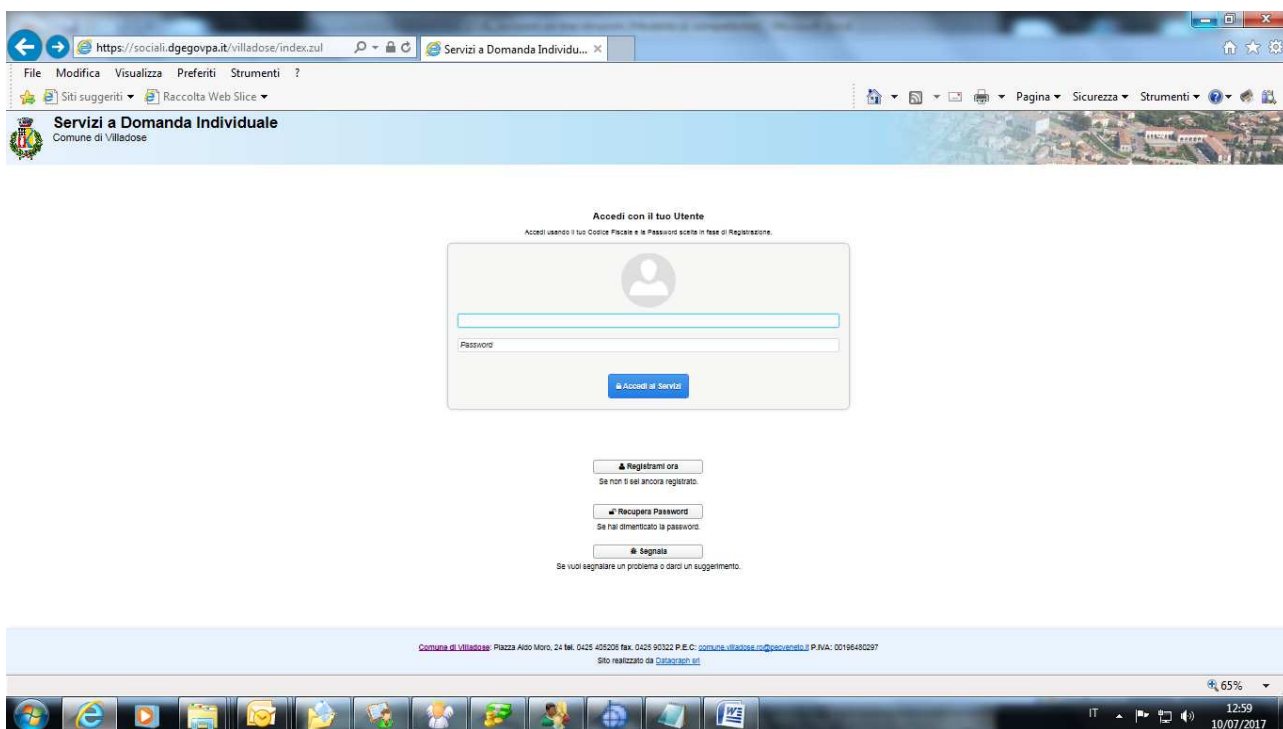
https://sociali.dgegovpa.it/villadose/index.zul

Servizi a Domanda Individu...

File Modifica Visualizza Preferiti Strumenti ?

Siti suggeriti ▾ Raccolta Web Slice ▾

Pagina ▾ Sicurezza ▾ Strumenti ▾

Servizi a Domanda Individuale
Comune di Villadose

Accedi con il tuo Utente
Accedi usando il tuo Codice Fiscale e la Password scelta in fase di Registrazione.

Password

Accedi ai Servizi

Registrami ora
Se non ti sei ancora registrato.

Recupera Password
Se hai dimenticato la password.

Segnala
Se vuoi segnalare un problema o darci un suggerimento.

Comune di Villadose: Piazza Aldo Moro, 24 tel. 0425 405206 fax. 0425 90322 P.E.C: comune.villadose.ro@pecveneto.it P.IVA: 00196480297
Sito realizzato da Datagraph srl

65%

IT 12:59 10/07/2017